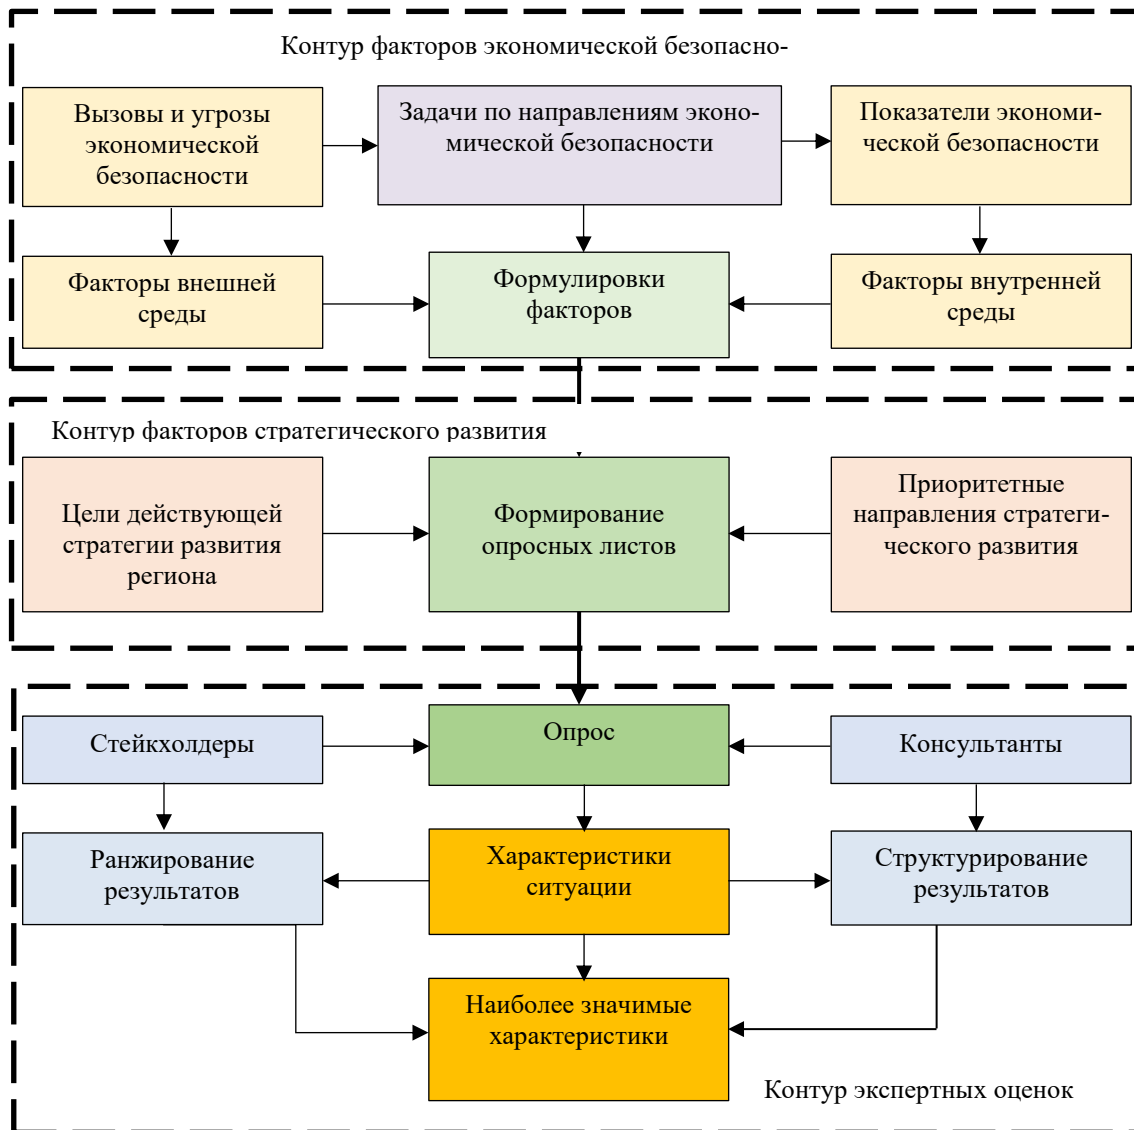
Контур факторов экономической безопасно-

Вызовы и угрозы экономической безопасности

Задачи по направлениям экономической безопасности

Показатели экономической безопасности

Факторы внешней среды

Формулировки факторов

Факторы внутренней среды

Контур факторов стратегического развития

Цели действующей стратегии развития региона

Формирование опросных листов

Приоритетные направления стратегического развития

Стейкхолдеры

Опрос

Консультанты

Ранжирование результатов

Характеристики ситуации

Структурирование результатов

Наиболее значимые характеристики

Контур экспертных оценок